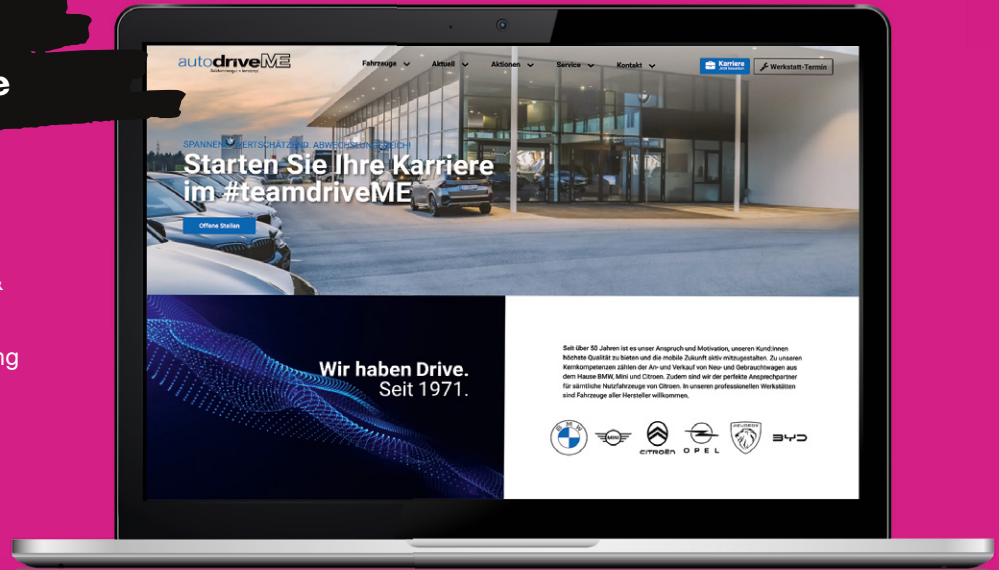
e

ng

autodriveME

Fahrzeuge Aktuell Aktionen Service Kontakt

Karriere

Werkstatt-Termin

SPANNEND. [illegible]ERTSCHÄTZEND. ABWECHSLUNGSREICH!

Starten Sie Ihre Karriere im #teamdriveME

Offene Stellen

Wir haben Drive.
Seit 1971.

Seit über 50 Jahren ist es unser Anspruch und Motivation, unseren Kund:innen höchste Qualität zu bieten und die mobile Zukunft aktiv mitzugestalten. Zu unseren Kernkompetenzen zählen der An- und Verkauf von Neu- und Gebrauchtwagen aus dem Hause BMW, Mini und Citroen. Zudem sind wir der perfekte Ansprechpartner für sämtliche Nutzfahrzeuge von Citroen. In unseren professionellen Werkstätten sind Fahrzeuge aller Hersteller willkommen.

BMW MINI CITROËN OPEL PEUGEOT BYD